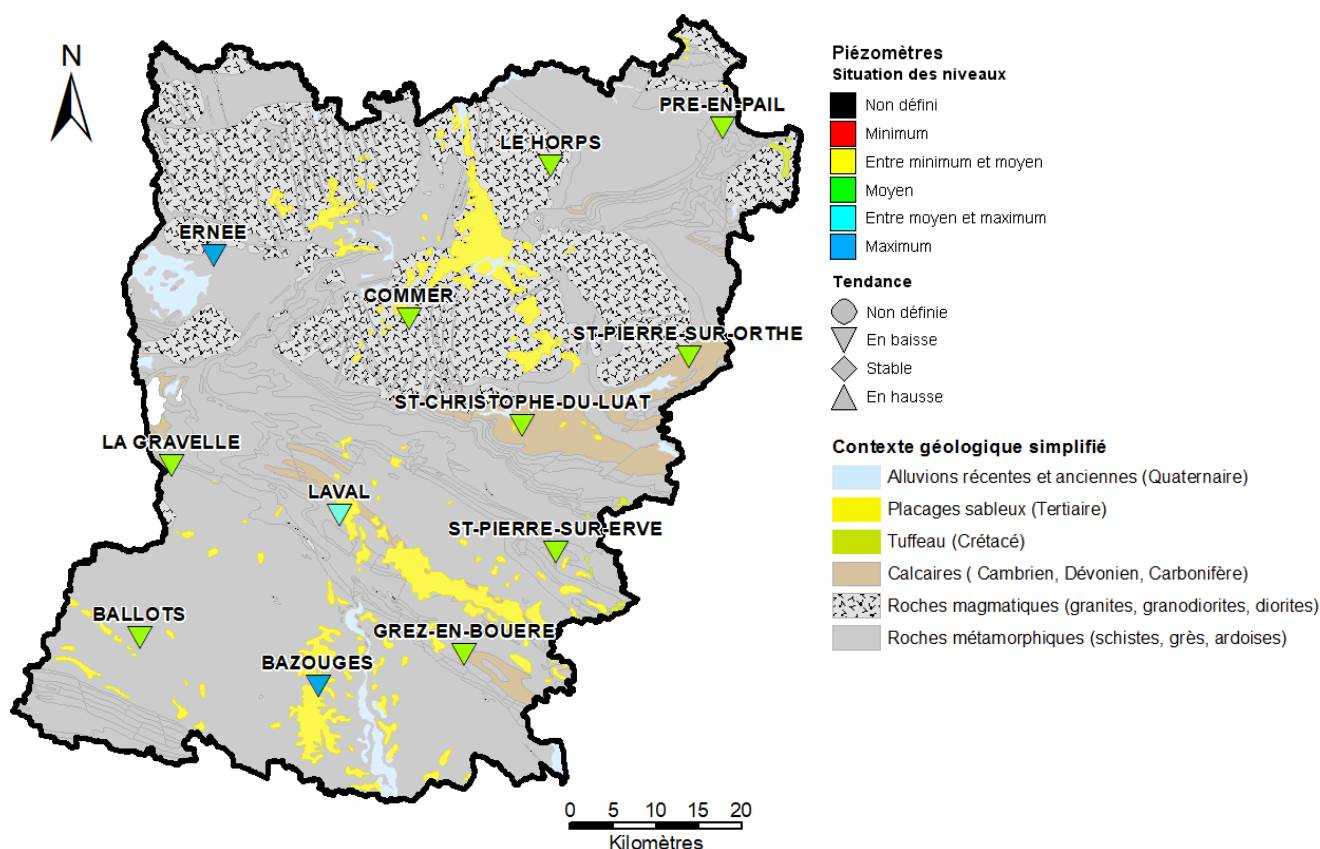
N

PRE-EN-PAIL
LE HORPS
ERNEE
COMMER
ST-PIERRE-SUR-ORTHE
ST-CHRISTOPHE-DU-LUAT
LA GRAVELLE
LAVAL
ST-PIERRE-SUR-ERVE
BALLOTS
GREZ-EN-BOUERE
BAZOUGES

Piézomètres
Situation des niveaux
Non défini
Minimum
Entre minimum et moyen
Moyen
Entre moyen et maximum
Maximum

Tendance
Non définie
En baisse
Stable
En hausse

Contexte géologique simplifié
Alluvions récentes et anciennes (Quaternaire)
Placages sableux (Tertiaire)
Tuffeau (Crétacé)
Calcaires ( Cambrien, Dévonien, Carbonifère)
Roches magmatiques (granites, granodiorites, diorites)
Roches métamorphiques (schistes, grès, ardoises)

0 5 10 15 20
Kilomètres